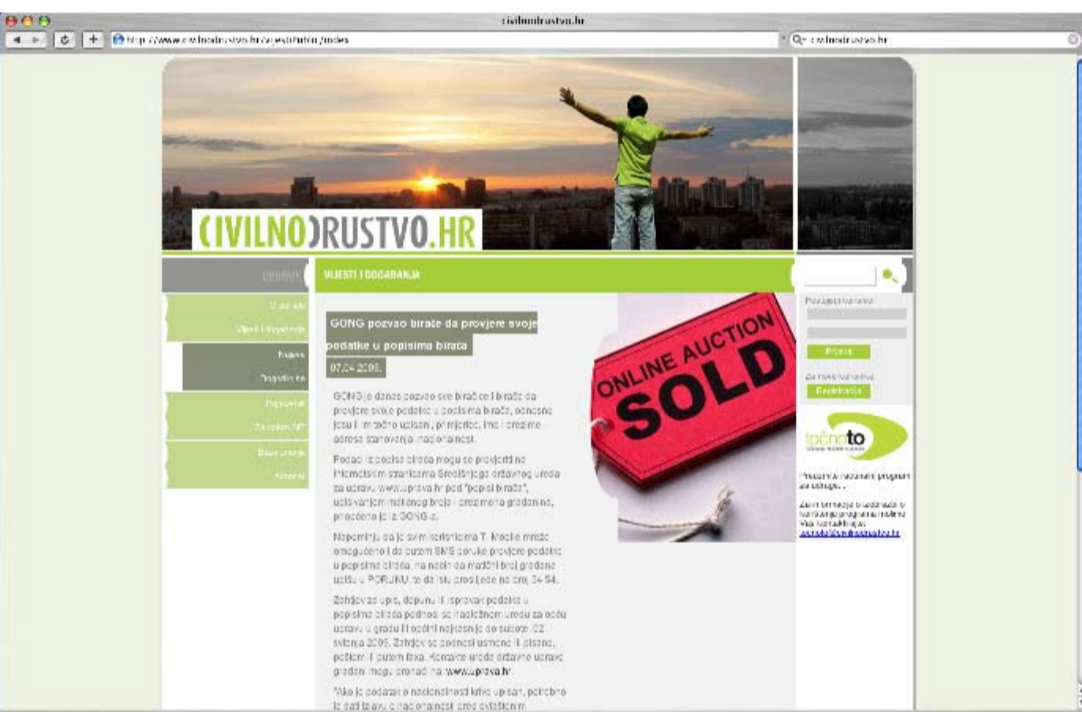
civilnodrustvo.hr

http://www.civilnodrustvo.hr/vijesti/vijesti/index

civilnodrustvo.hr

(IVILNO)RUSTVO.HR

VIJESTI I DOGAĐANJA

O nama

Vijesti i događanja

Najave

Događanja

Baza udruga

Kontakt

GONG pozvao birače da provjere svoje podatke u popisima birača

07.04.2009.

GONG je danas pozvao sve biračice i birače da provjere svoje podatke u popisima birača, odnosno jesu li im točno upisani, primjerice, ime i prezime, adresa stanovanja, nacionalnost.

Podaci iz popisa birača mogu se provjeriti na internetskim stranicama Središnjega državnog ureda za upravu www.uprava.hr pod "popisi birača", upisivanjem matičnog broja i prezimena građanina, priopćeno je iz GONG-a.

Napominju da je svim korisnicima T-Mobile mreže omogućeno i da putem SMS poruke provjere podatke u popisima birača, na način da matični broj građana upišu u PORUKU te da istu proslijede na broj 64 64.

Zahtjev za upis, dopunu ili ispravak podataka u popisima birača podnosi se nadležnom uredu za opću upravu u gradu ili općini najkasnije do subote, 02. svibnja 2009. Zahtjev se podnosi usmeno ili pisano, poštom ili putem faxa. Kontakte ureda državne uprave građani mogu pronaći na www.uprava.hr.

"Ako je podatak o nacionalnosti krivo upisan, potrebno je dati izjavu o nacionalnosti pred ovlaštenim

ONLINE AUCTION
SOLD

Korisničko ime

Prijava

Registracija

točnoto

Predstavljamo nacionalni program za udruge...

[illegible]